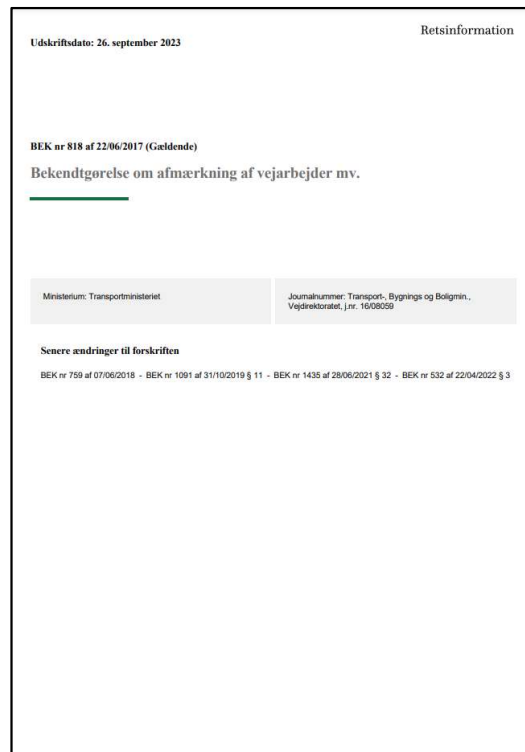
Retsinformation

Udskriftsdato: 26. september 2023

BEK nr 818 af 22/06/2017 (Gældende)

Bekendtgørelse om afmærkning af vejarbejder mv.

| Ministerium: Transportministeriet | Journalnummer: Transport-, Bygnings og Boligmin., Vejdirektoratet, j.nr. 16/08059 |
|---|---|

Senere ændringer til forskriften

BEK nr 759 af 07/06/2018 - BEK nr 1091 af 31/10/2019 § 11 - BEK nr 1435 af 28/06/2021 § 32 - BEK nr 532 af 22/04/2022 § 3